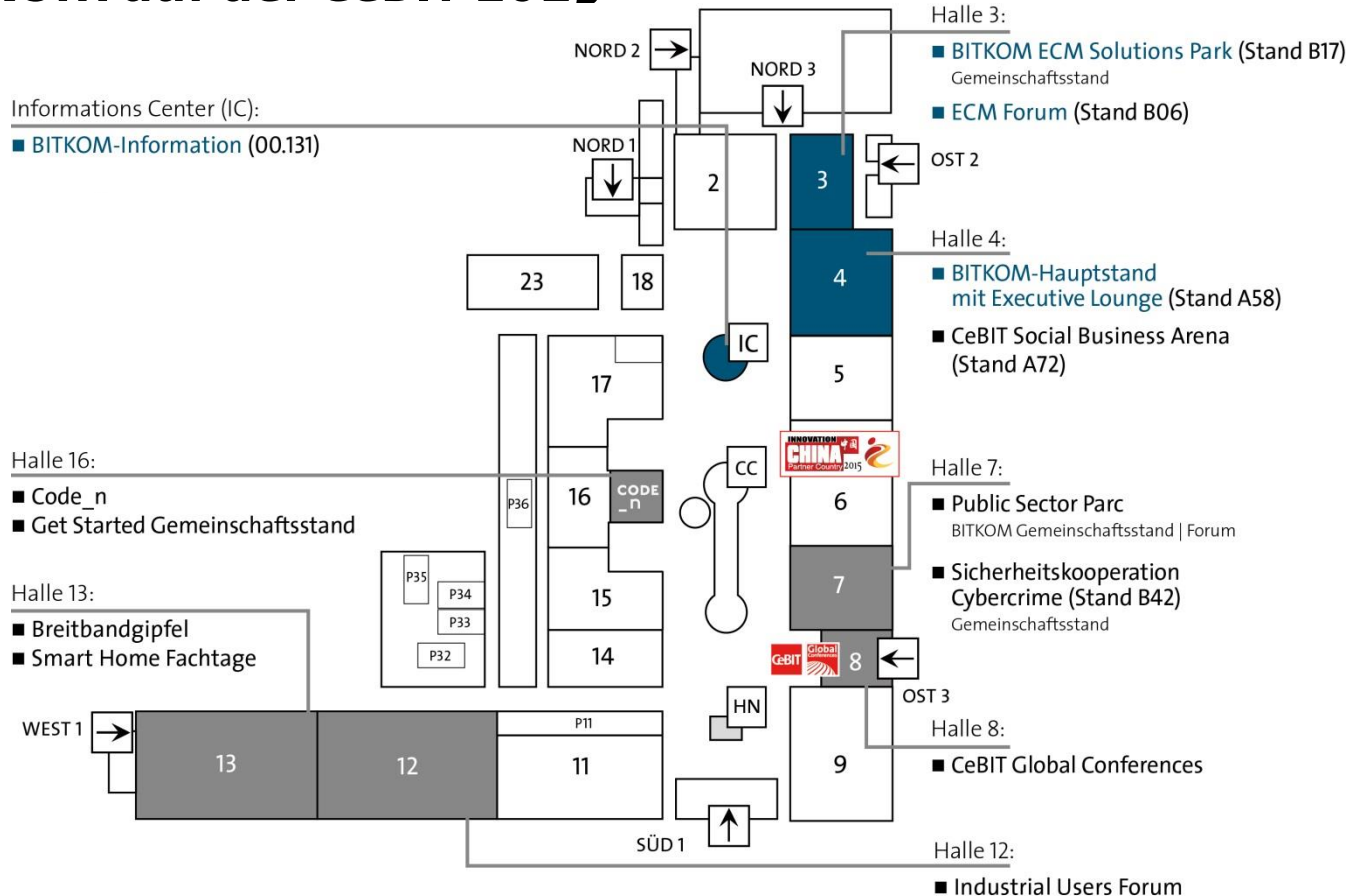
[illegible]

Informations Center (IC):
■ BITKOM-Information (00.131)

Halle 3:
■ BITKOM ECM Solutions Park (Stand B17)
Gemeinschaftsstand
■ ECM Forum (Stand B06)

Halle 4:
■ BITKOM-Hauptstand mit Executive Lounge (Stand A58)
■ CeBIT Social Business Arena (Stand A72)

Halle 16:
■ Code_n
■ Get Started Gemeinschaftsstand

Halle 7:
■ Public Sector Parc
BITKOM Gemeinschaftsstand | Forum
■ Sicherheitskooperation Cybercrime (Stand B42)
Gemeinschaftsstand

Halle 13:
■ Breitbandgipfel
■ Smart Home Fachtage

Halle 8:
■ CeBIT Global Conferences

Halle 12:
■ Industrial Users Forum

NORD 2
NORD 3
NORD 1
OST 2
OST 3
WEST 1
SÜD 1
2
3
4
5
6
7
8
9
11
12
13
14
15
16
17
18
23
IC
CC
HN
P11
P32
P33
P34
P35
P36
CODE _n
INNOVATION CHINA Partner Country 2015
CeBIT
Global Conferences